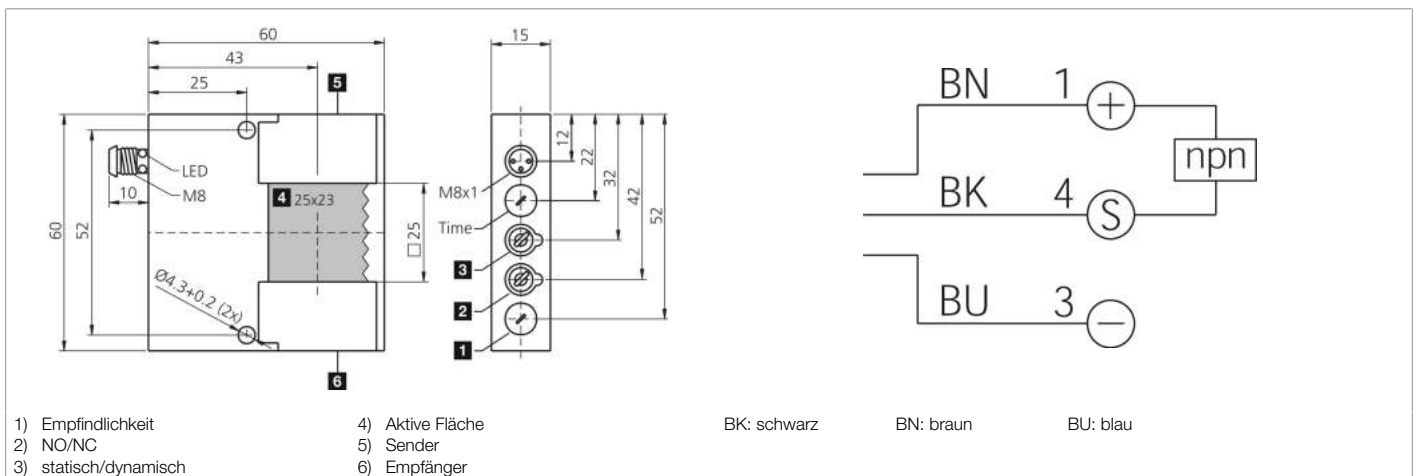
60
43
25
5
LED
M8
10
60
52
4 25x23
□25
Ø4.3+0.2 (2x)
6

15
12
22
32
42
52
M8x1
Time
3
2
1

BN 1 +
npn
BK 4 S
BU 3 −

1) Empfindlichkeit
2) NO/NC
3) statisch/dynamisch

4) Aktive Fläche
5) Sender
6) Empfänger

BK: schwarz BN: braun BU: blau